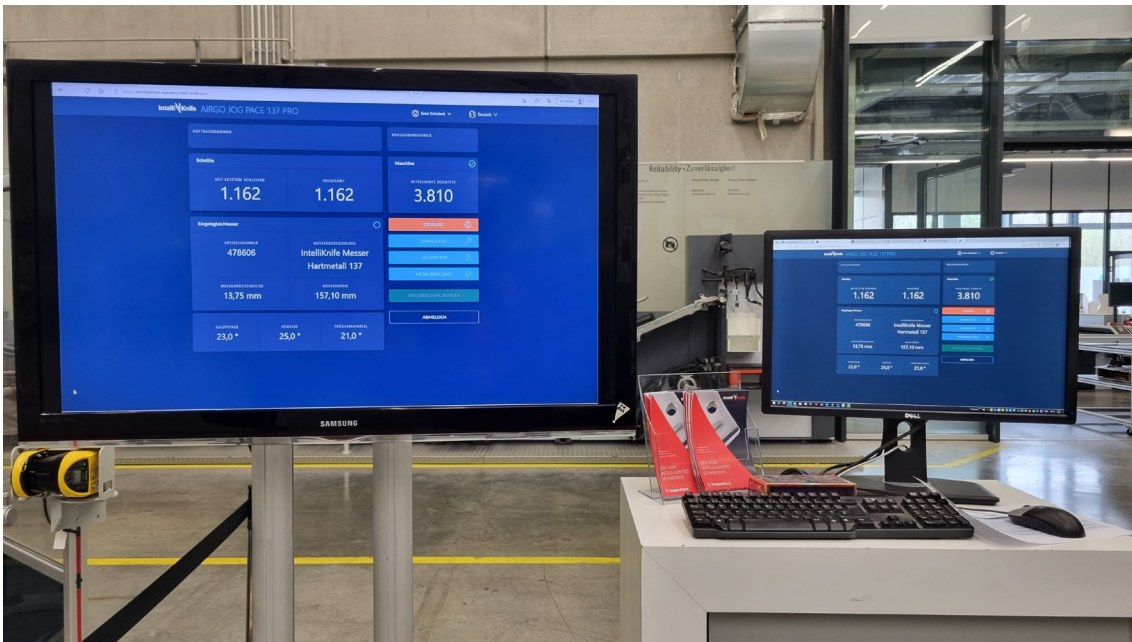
IntelliKnife AIRGO JOG PACE 137 PRO

AUFTRAGSDATEN

Scheibe

SEIT LETZTEM SCHLEIFEN
1.162

INSGESAMT
1.162

Eingelegtes Messer

ARTIKELNUMMER
478606

MESSERBEZEICHNUNG
IntelliKnife Messer Hartmetall 137

MESSERRÜCKENDICKE
13,75 mm

MESSERHÖHE
157,10 mm

HAUPTFASE
23,0 °

VORFASE
25,0 °

TRÄGERMATERIAL
21,0 °

EINGABEBEREICH

Maschine

MITGEZÄHLTE SCHNITTE
3.810

STÖRUNG

ABMELDEN

Reliability · Zuverlässigkeit

SAMSUNG

IntelliKnife AIRGO JOG PACE 137 PRO

1.162
1.162
3.810
478606
IntelliKnife Messer Hartmetall 137
13,75 mm
157,10 mm
23,0 °
25,0 °
21,0 °

DELL